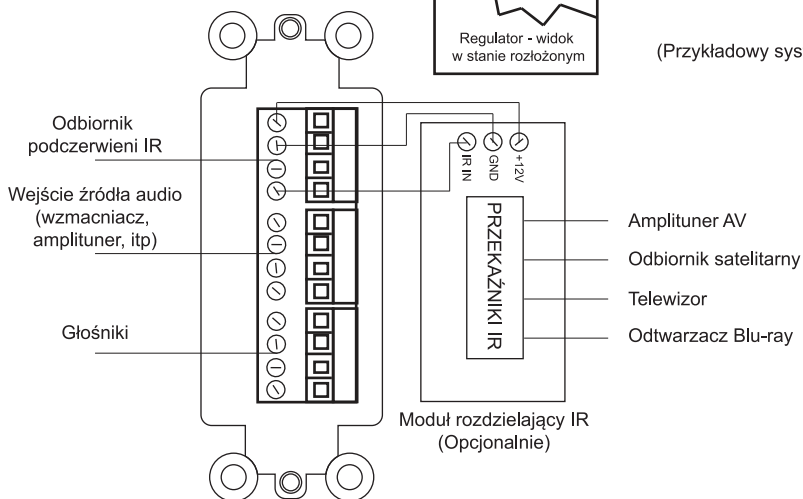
Regulator - widok w stanie rozłożonym

(Przykładowy sys

Odbiornik podczerwieni IR

Wejście źródła audio (wzmacniacz, amplituner, itp)

Głośniki

IR IN

GND

+12V

PRZEKAŹNIKI IR

Amplituner AV

Odbiornik satelitarny

Telewizor

Odtwarzacz Blu-ray

Moduł rozdzielający IR (Opcjonalnie)